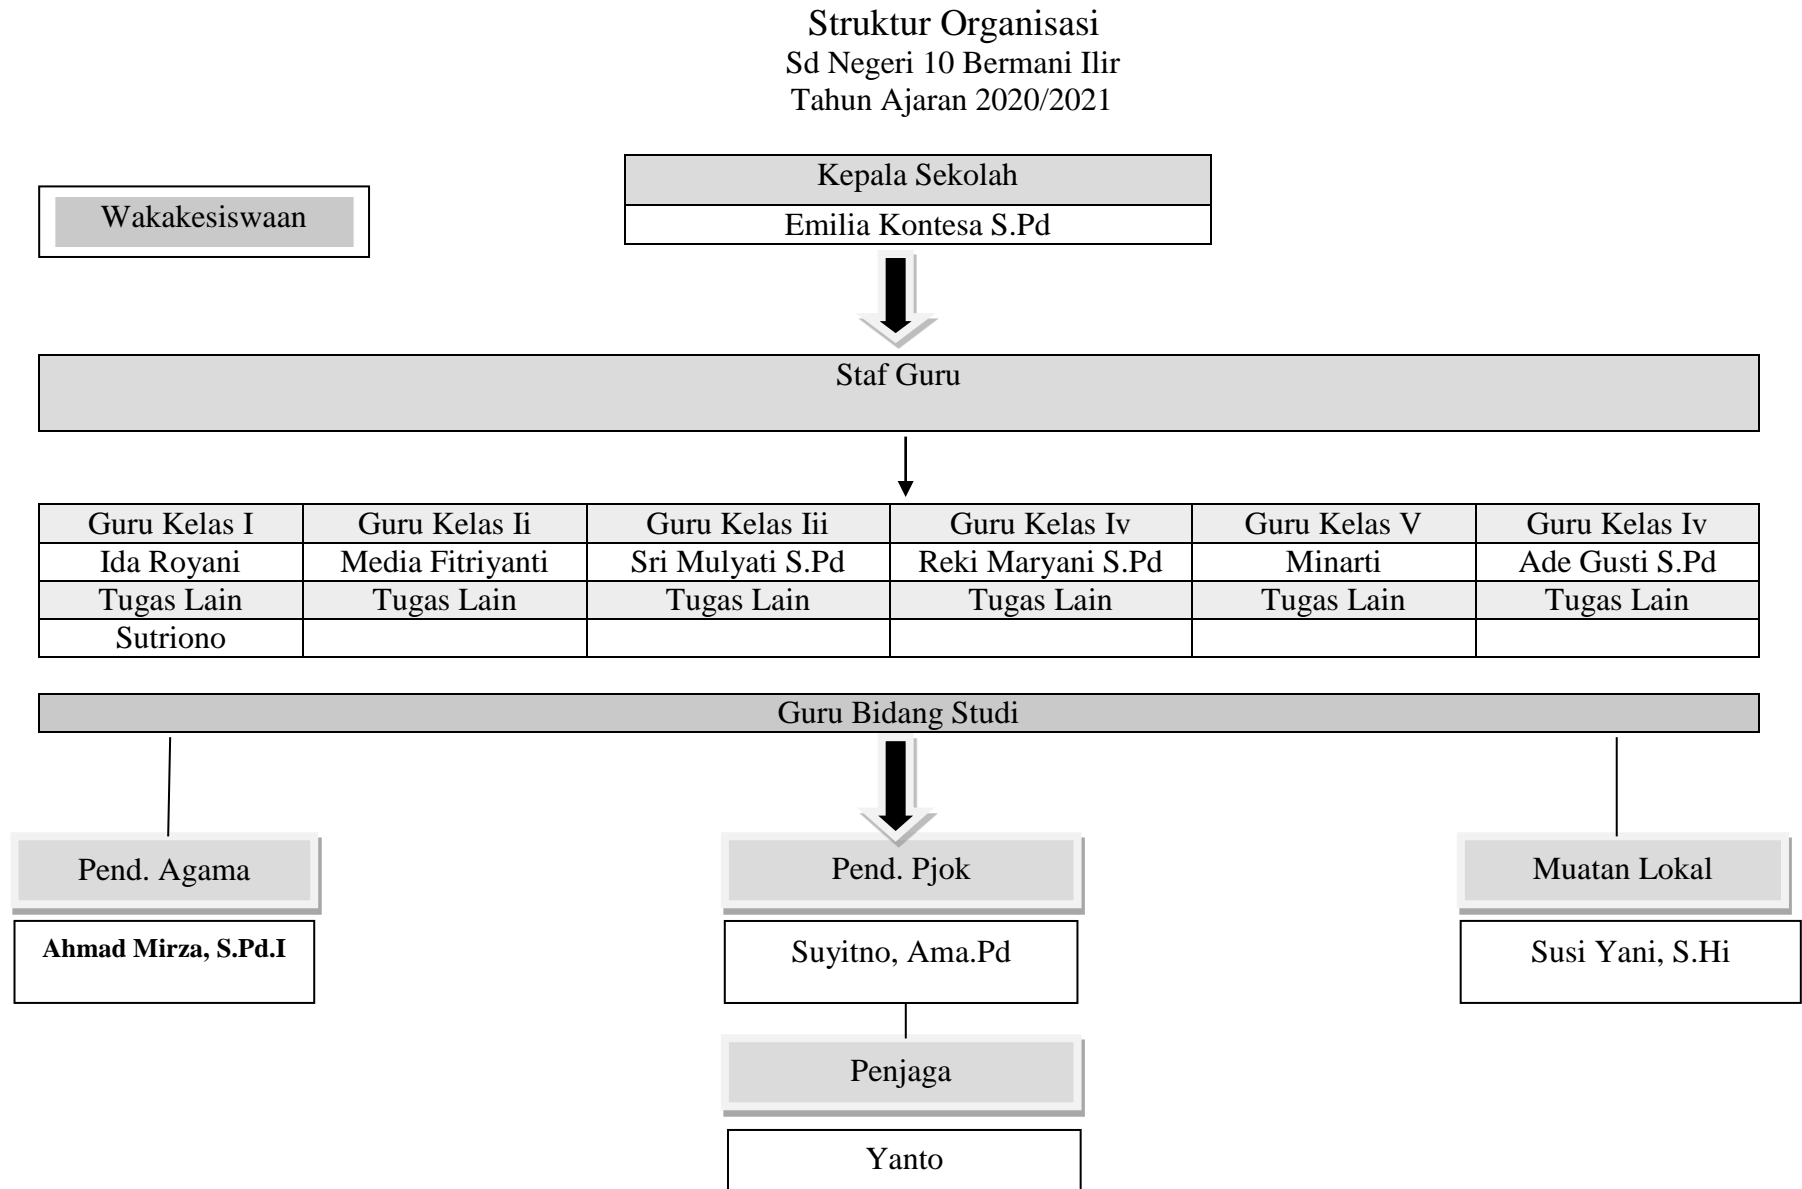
Struktur Organisasi
Sd Negeri 10 Bermani Ilir
Tahun Ajaran 2020/2021

Wakakesiswaan

Kepala Sekolah
Emilia Kontesa S.Pd

Staf Guru

| Guru Kelas I | Guru Kelas Ii | Guru Kelas Iii | Guru Kelas Iv | Guru Kelas V | Guru Kelas Iv |
|---|---|---|---|---|---|
| Ida Royani | Media Fitriyanti | Sri Mulyati S.Pd | Reki Maryani S.Pd | Minarti | Ade Gusti S.Pd |
| Tugas Lain | Tugas Lain | Tugas Lain | Tugas Lain | Tugas Lain | Tugas Lain |
| Sutriono | | | | | |

Guru Bidang Studi

Pend. Agama
**Ahmad Mirza, S.Pd.I**

Pend. Pjok
Suyitno, Ama.Pd

Muatan Lokal
Susi Yani, S.Hi

Penjaga
Yanto